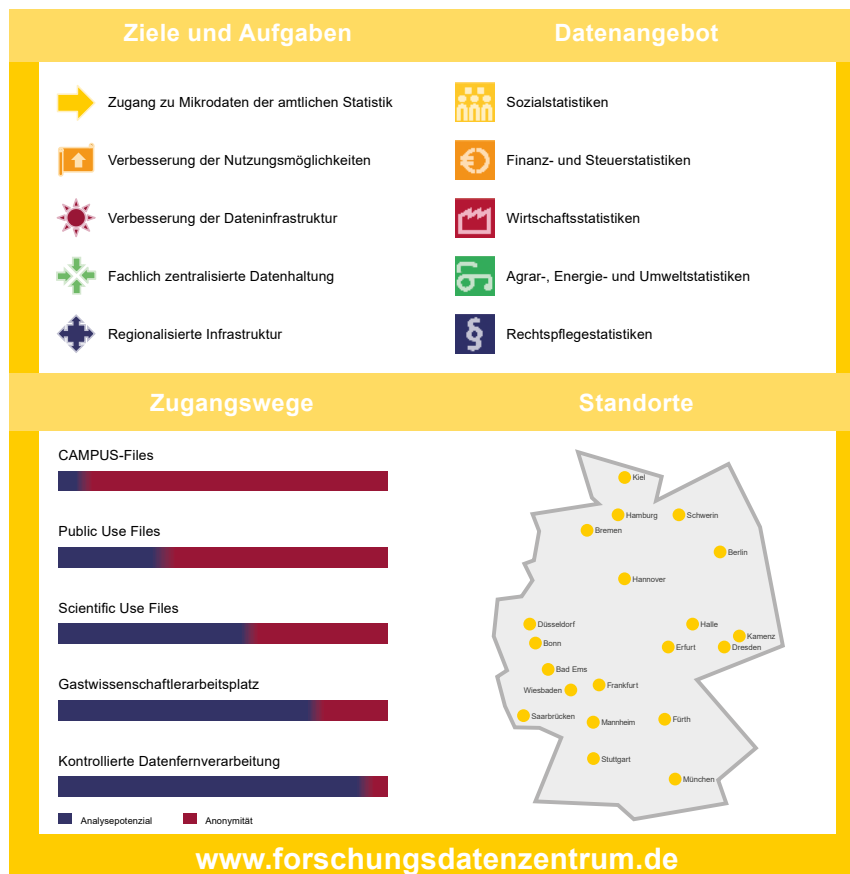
Ziele und Aufgaben

Datenangebot

Zugang zu Mikrodaten der amtlichen Statistik

Verbesserung der Nutzungsmöglichkeiten

Verbesserung der Dateninfrastruktur

Fachlich zentralisierte Datenhaltung

Regionalisierte Infrastruktur

Sozialstatistiken

Finanz- und Steuerstatistiken

Wirtschaftsstatistiken

Agrar-, Energie- und Umweltstatistiken

Rechtspflegestatistiken

Zugangswege

Standorte

CAMPUS-Files

Public Use Files

Scientific Use Files

Gastwissenschaftlerarbeitsplatz

Kontrollierte Datenfernverarbeitung

Analysepotenzial

Anonymität

Kiel

Hamburg

Schwerin

Bremen

Berlin

Hannover

Düsseldorf

Halle

Kamenz

Bonn

Erfurt

Dresden

Bad Ems

Wiesbaden

Frankfurt

Saarbrücken

Mannheim

Fürth

Stuttgart

München

www.forschungsdatenzentrum.de